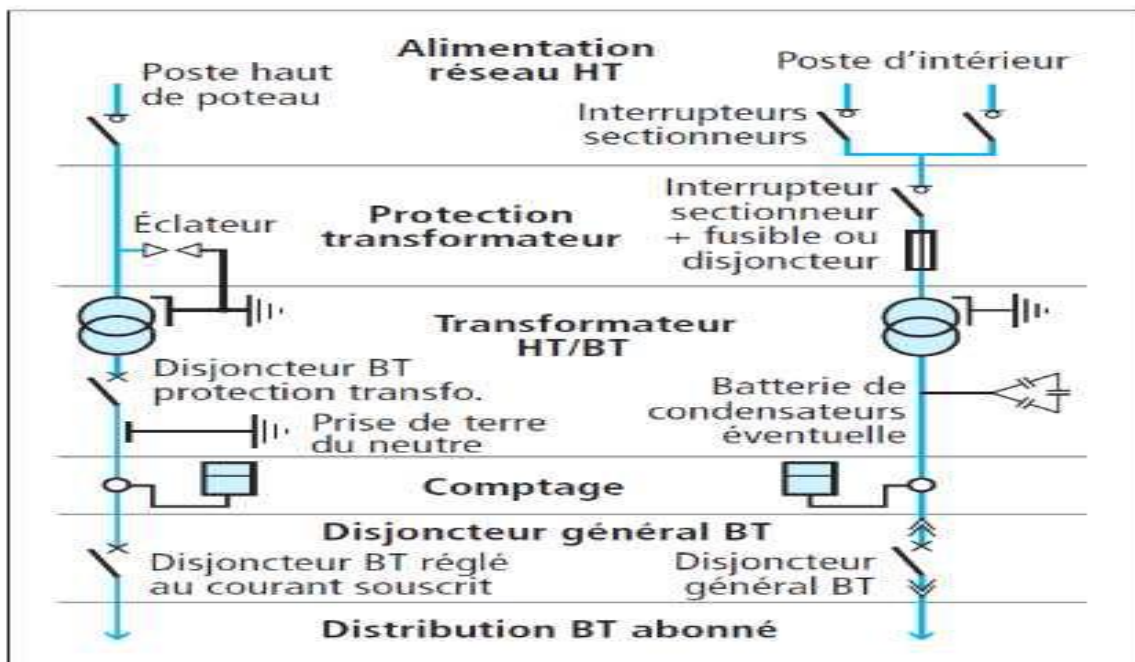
Alimentation réseau HT

Poste haut de poteau

Poste d'intérieur

Interrupteurs sectionneurs

Interrupteur sectionneur + fusible ou disjoncteur

Éclateur

Protection transformateur

Transformateur HT/BT

Disjoncteur BT protection transfo.

Batterie de condensateurs éventuelle

Prise de terre du neutre

Comptage

Disjoncteur général BT

Disjoncteur BT réglé au courant souscrit

Disjoncteur général BT

Distribution BT abonné